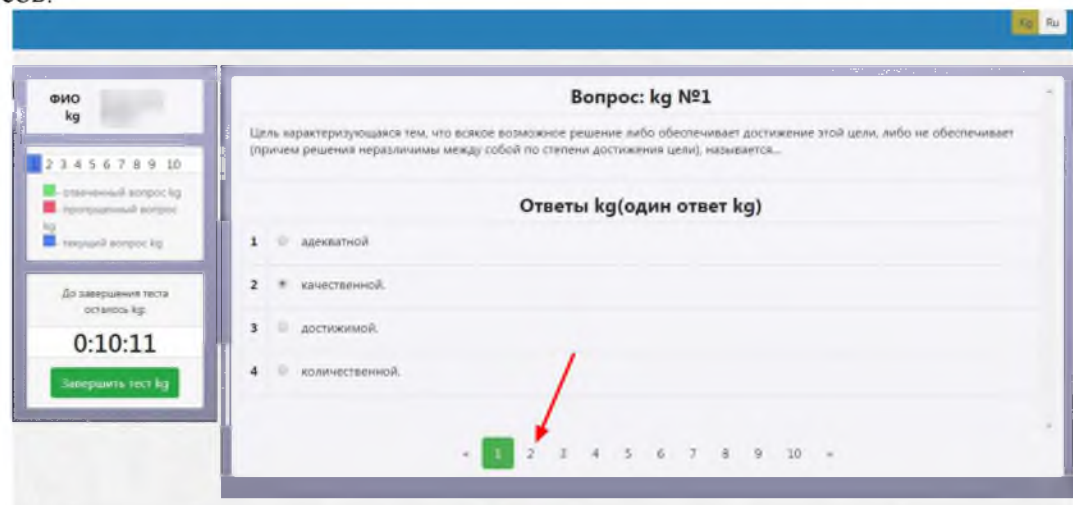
Kg Ru

ФИО
kg

1 2 3 4 5 6 7 8 9 10

- отвеченный вопрос kg
- пропущенный вопрос kg
- текущий вопрос kg

До завершения теста осталось kg:
0:10:11
Завершить тест kg

Вопрос: kg №1

Цель характеризующаяся тем, что всякое возможное решение либо обеспечивает достижение этой цели, либо не обеспечивает (причем решения неразличимы между собой по степени достижения цели), называется...

Ответы kg(один ответ kg)

1 адекватной
2 качественной.
3 достижимой.
4 количественной.

« 1 2 3 4 5 6 7 8 9 10 »